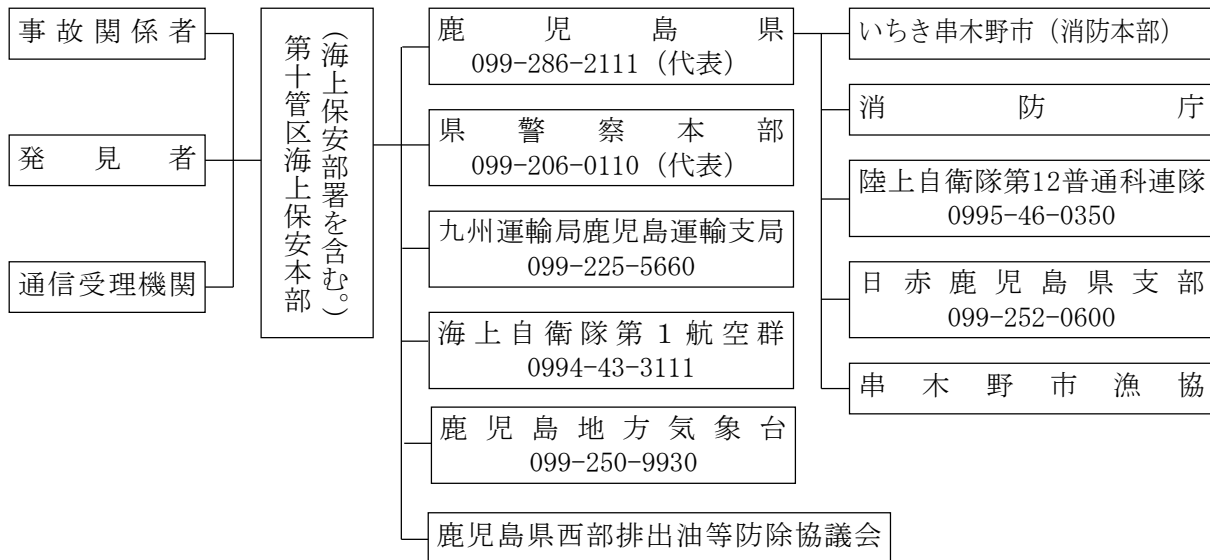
事故関係者

発見者

通信受理機関

第十管区海上保安本部（海上保安部署を含む。）

鹿児島県
099-286-2111（代表）

県警察本部
099-206-0110（代表）

九州運輸局鹿児島運輸支局
099-225-5660

海上自衛隊第１航空群
0994-43-3111

鹿児島地方気象台
099-250-9930

鹿児島県西部排出油等防除協議会

いちき串木野市（消防本部）

消防庁

陸上自衛隊第12普通科連隊
0995-46-0350

日赤鹿児島県支部
099-252-0600

串木野市漁協